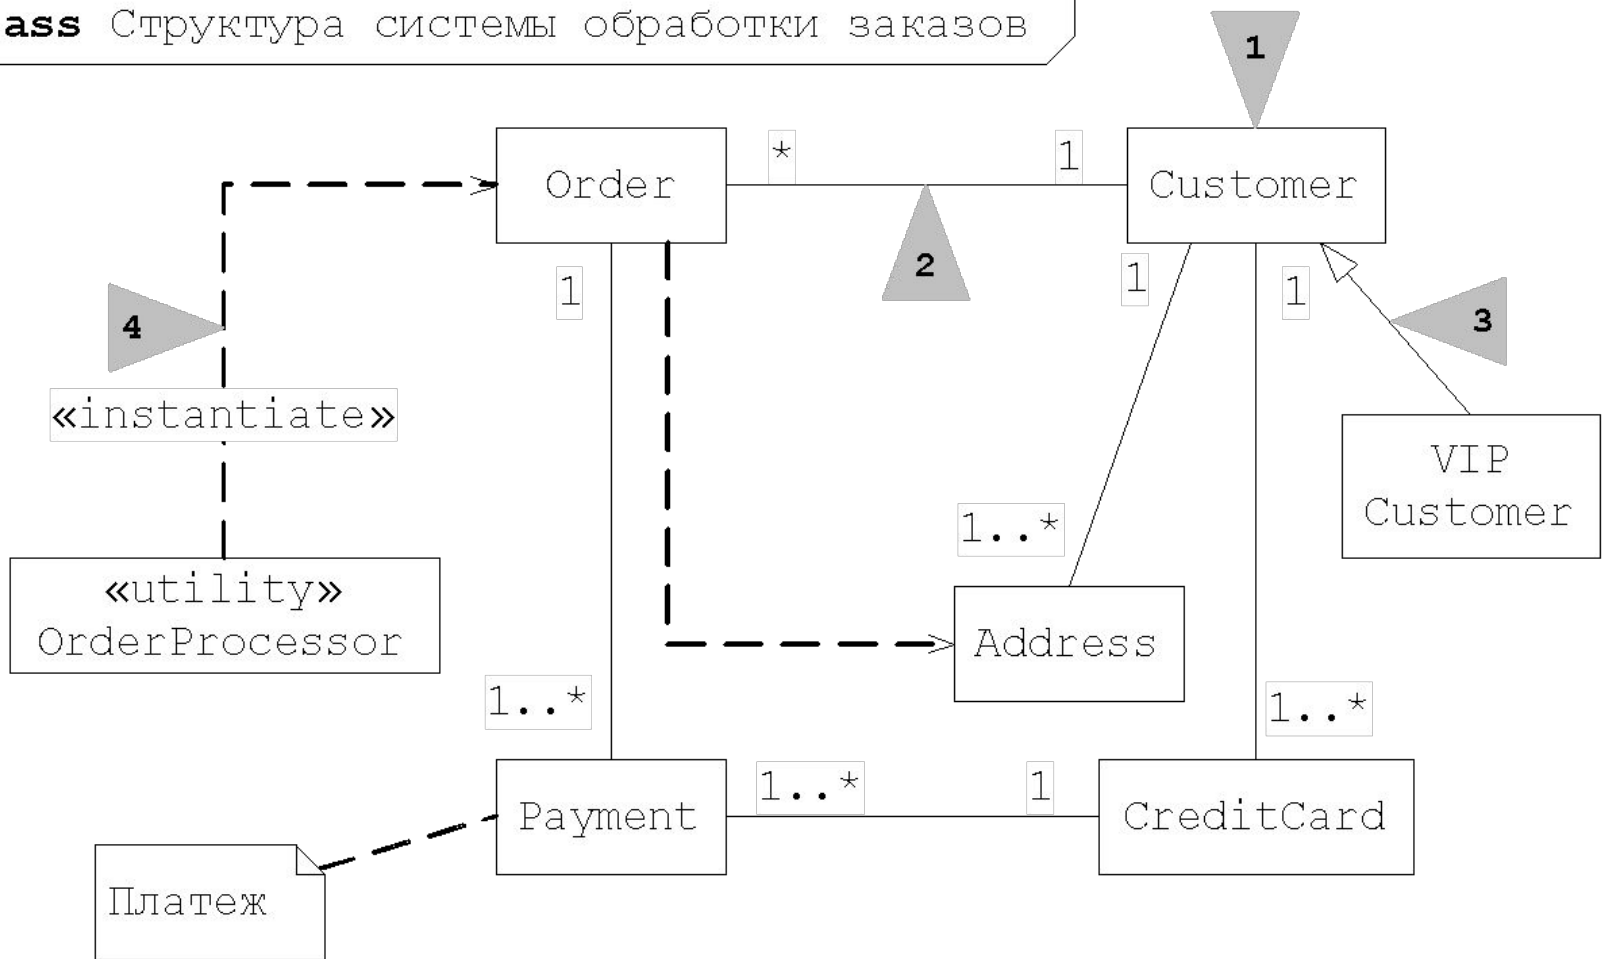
ass Структура системы обработки заказов

1

Order

*

1

Customer

2

1

1

1

3

4

«instantiate»

VIP Customer

1..*

«utility» OrderProcessor

Address

1..*

1..*

Payment

1..*

1

CreditCard

Платеж